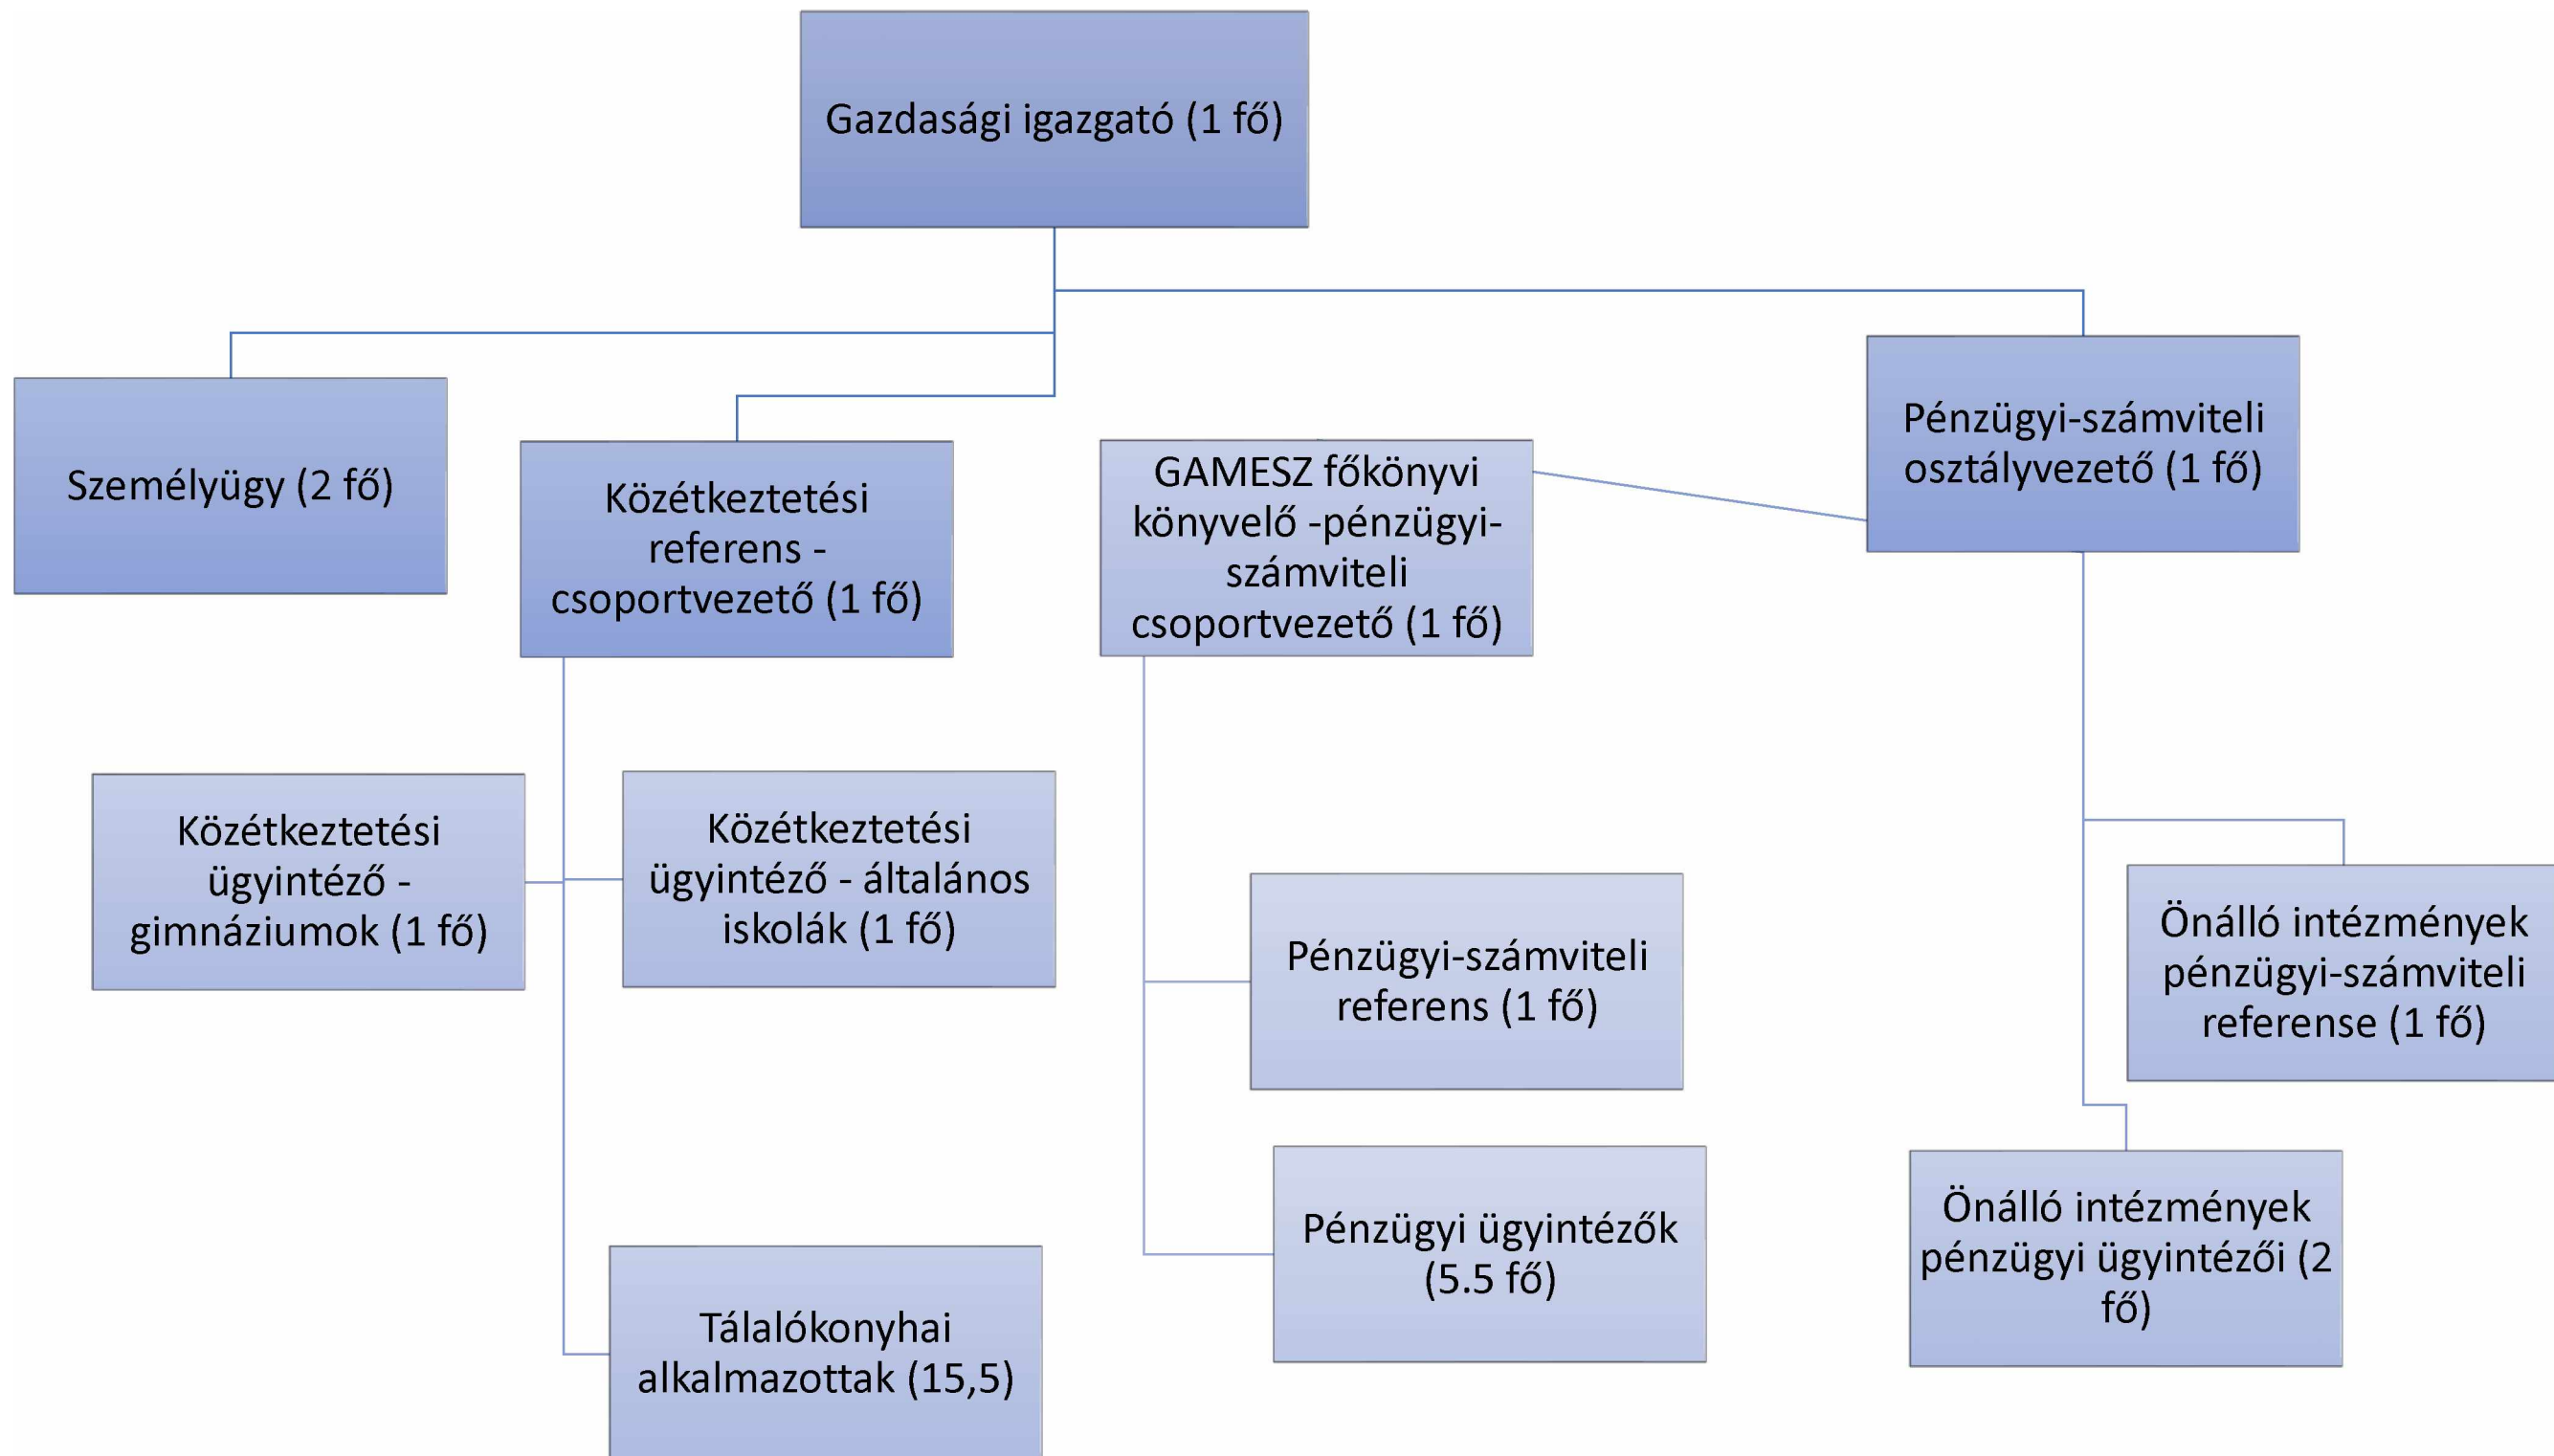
Gazdasági igazgató (1 fő)

Személyügy (2 fő)

Közétkeztetési referens - csoportvezető (1 fő)

GAMESZ főkönyvi könyvelő -pénzügyi-számviteli csoportvezető (1 fő)

Pénzügyi-számviteli osztályvezető (1 fő)

Közétkeztetési ügyintéző - gimnáziumok (1 fő)

Közétkeztetési ügyintéző - általános iskolák (1 fő)

Pénzügyi-számviteli referens (1 fő)

Önálló intézmények pénzügyi-számviteli referense (1 fő)

Pénzügyi ügyintézők (5.5 fő)

Önálló intézmények pénzügyi ügyintézői (2 fő)

Tálalókonyhai alkalmazottak (15,5)